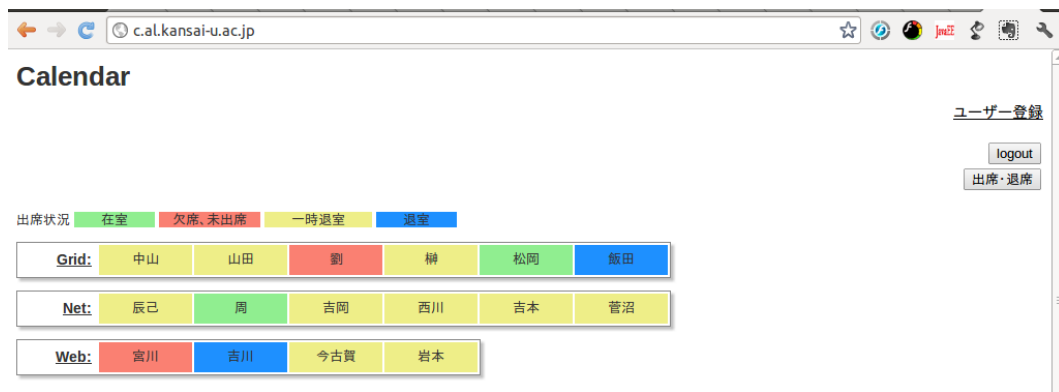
c.al.kansai-u.ac.jp

Calendar

ユーザー登録

logout

出席・退席

出席状況 在室 欠席、未出席 一時退室 退室

| Grid: | 中山 | 山田 | 劉 | 榊 | 松岡 | 飯田 |
|---|---|---|---|---|---|---|

| Net: | 辰己 | 周 | 吉岡 | 西川 | 吉本 | 菅沼 |
|---|---|---|---|---|---|---|

| Web: | 宮川 | 吉川 | 今古賀 | 岩本 |
|---|---|---|---|---|